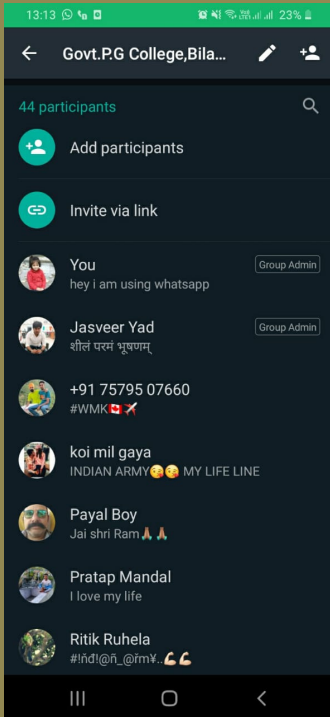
13:13 23%

Govt.P.G College,Bila...

44 participants

Add participants

Invite via link

You
hey i am using whatsapp
Group Admin

Jasveer Yad
शीलं परमं भूषणम्
Group Admin

+91 75795 07660
#WMK🇨🇦✈️

koi mil gaya
INDIAN ARMY😘😘 MY LIFE LINE

Payal Boy
Jai shri Ram🙏🙏

Pratap Mandal
I love my life

Ritik Ruhela
#!ňđ!@ñ_@řm¥..💪💪